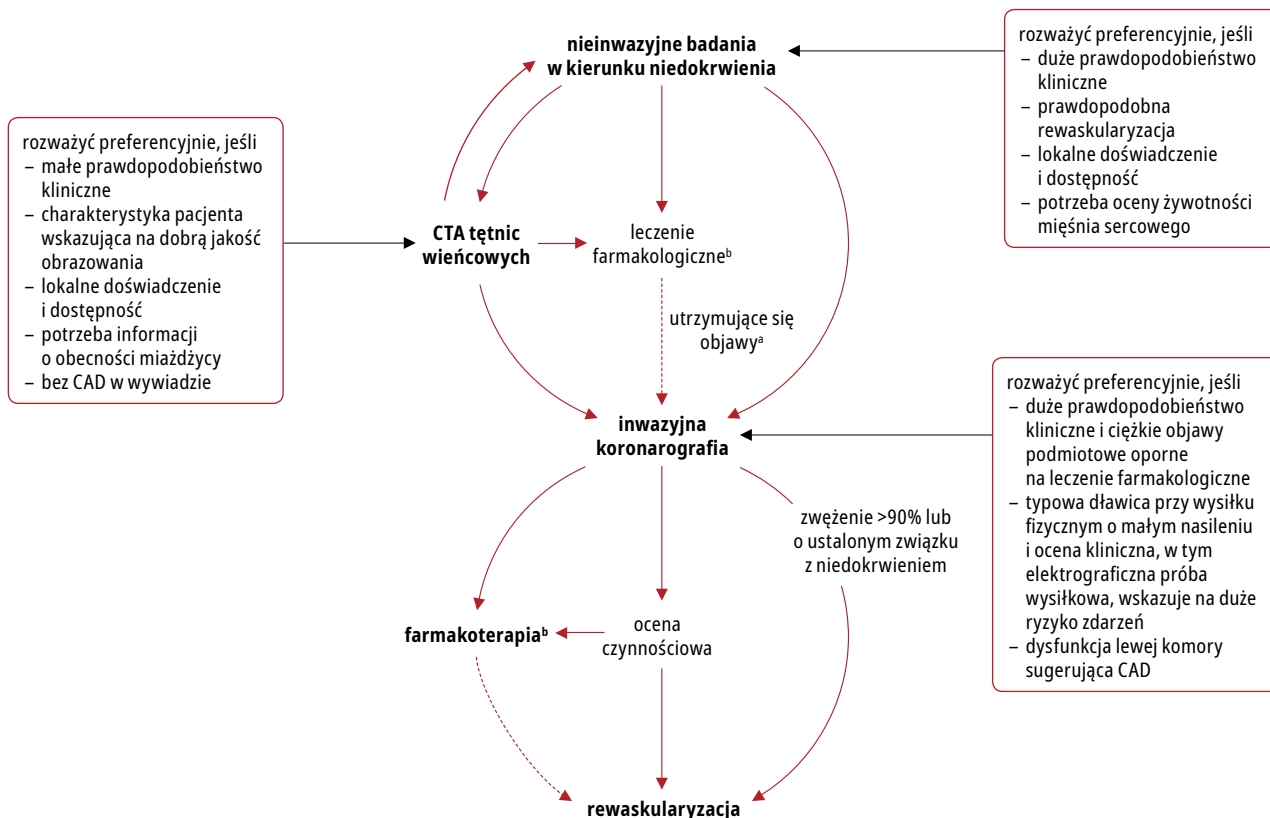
rozważyć preferencyjnie, jeśli
– małe prawdopodobieństwo kliniczne
– charakterystyka pacjenta wskazująca na dobrą jakość obrazowania
– lokalne doświadczenie i dostępność
– potrzeba informacji o obecności miażdżycy
– bez CAD w wywiadzie

nieinwazyjne badania w kierunku niedokrwienia

rozważyć preferencyjnie, jeśli
– duże prawdopodobieństwo kliniczne
– prawdopodobna rewaskularyzacja
– lokalne doświadczenie i dostępność
– potrzeba oceny żywotności mięśnia sercowego

CTA tętnic wieńcowych

leczenie farmakologiczne$^b$

utrzymujące się objawy$^a$

inwazyjna koronarografia

rozważyć preferencyjnie, jeśli
– duże prawdopodobieństwo kliniczne i ciężkie objawy podmiotowe oporne na leczenie farmakologiczne
– typowa dławica przy wysiłku fizycznym o małym nasileniu i ocena kliniczna, w tym elektrograficzna próba wysiłkowa, wskazuje na duże ryzyko zdarzeń
– dysfunkcja lewej komory sugerująca CAD

zwężenie >90% lub o ustalonym związku z niedokrwieniem

farmakoterapia$^b$

ocena czynnościowa

rewaskularyzacja